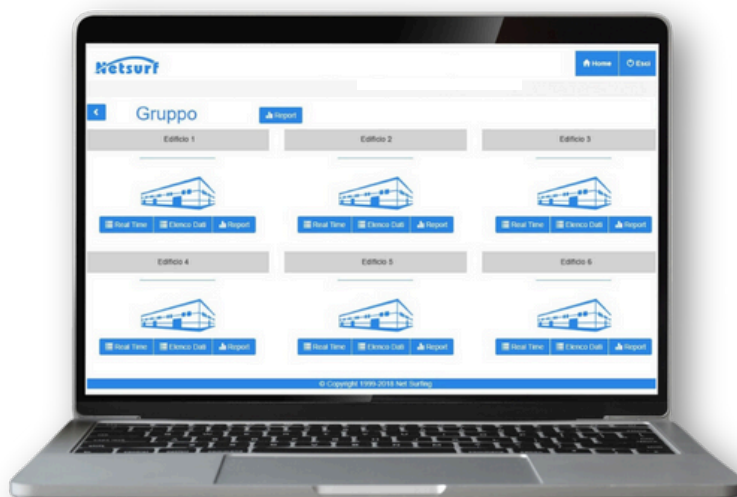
Netsurf

Home Esci

Gruppo

Report

Edificio 1

Real Time Elenco Dati Report

Edificio 2

Real Time Elenco Dati Report

Edificio 3

Real Time Elenco Dati Report

Edificio 4

Real Time Elenco Dati Report

Edificio 5

Real Time Elenco Dati Report

Edificio 6

Real Time Elenco Dati Report

© Copyright 1999-2018 Net Surfing